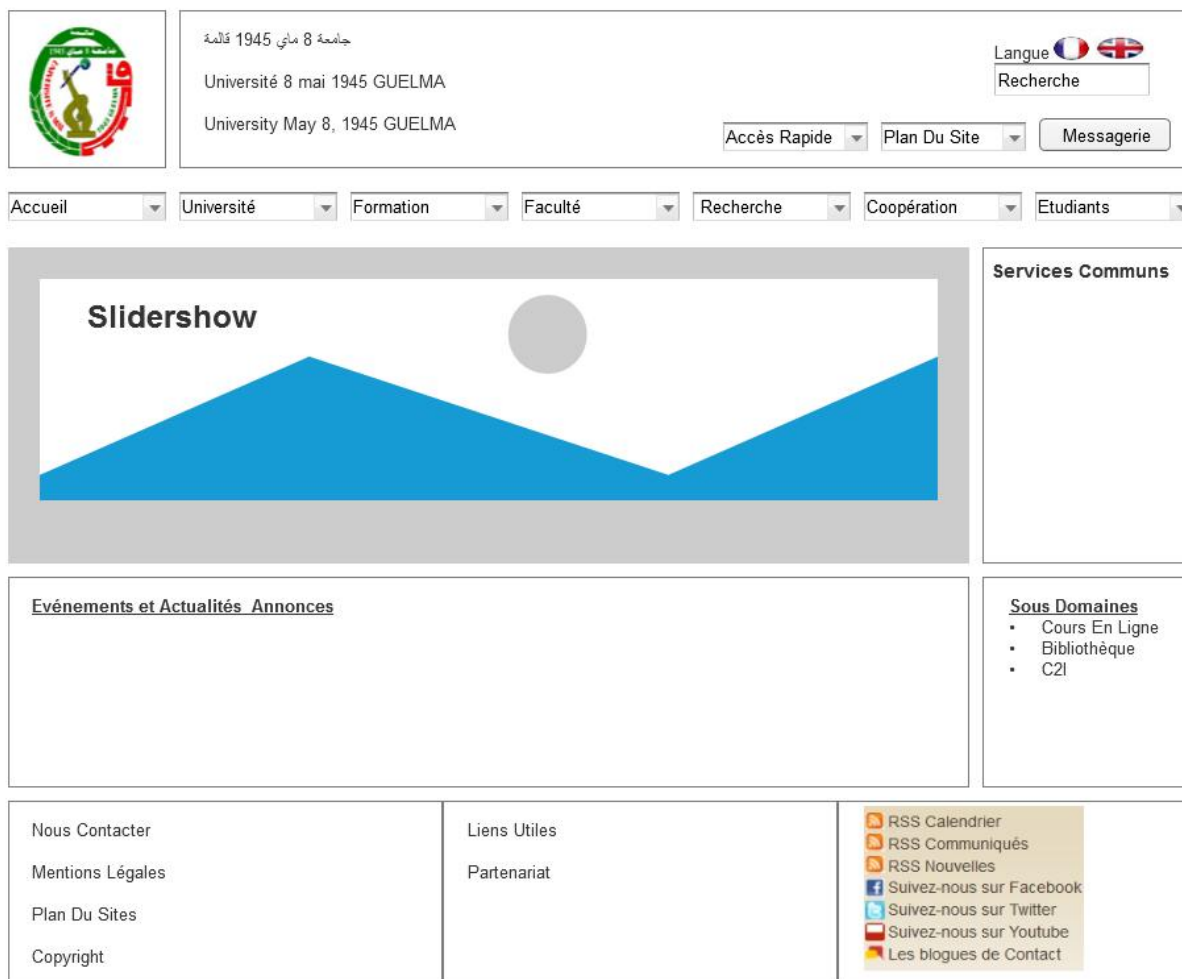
جامعة 8 ماي 1945 قالمة

Université 8 mai 1945 GUELMA

University May 8, 1945 GUELMA

Langue

Recherche

Accès Rapide

Plan Du Site

Messagerie

Accueil | Université | Formation | Faculté | Recherche | Coopération | Etudiants

Slidershow

Services Communs

Evénements et Actualités Annonces

Sous Domaines
- Cours En Ligne
- Bibliothèque
- C2I

Nous Contacter

Mentions Légales

Plan Du Sites

Copyright

Liens Utiles

Partenariat

RSS Calendrier
RSS Communiqués
RSS Nouvelles
Suivez-nous sur Facebook
Suivez-nous sur Twitter
Suivez-nous sur Youtube
Les blogues de Contact